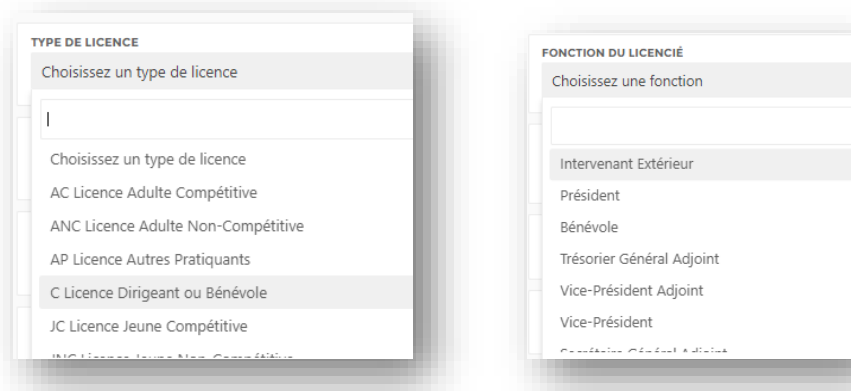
TYPE DE LICENCE

Choisissez un type de licence

Choisissez un type de licence

AC Licence Adulte Compétitive

ANC Licence Adulte Non-Compétitive

AP Licence Autres Pratiquants

C Licence Dirigeant ou Bénévole

JC Licence Jeune Compétitive

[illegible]

FONCTION DU LICENCIÉ

Choisissez une fonction

Intervenant Extérieur

Président

Bénévole

Trésorier Général Adjoint

Vice-Président Adjoint

Vice-Président

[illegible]